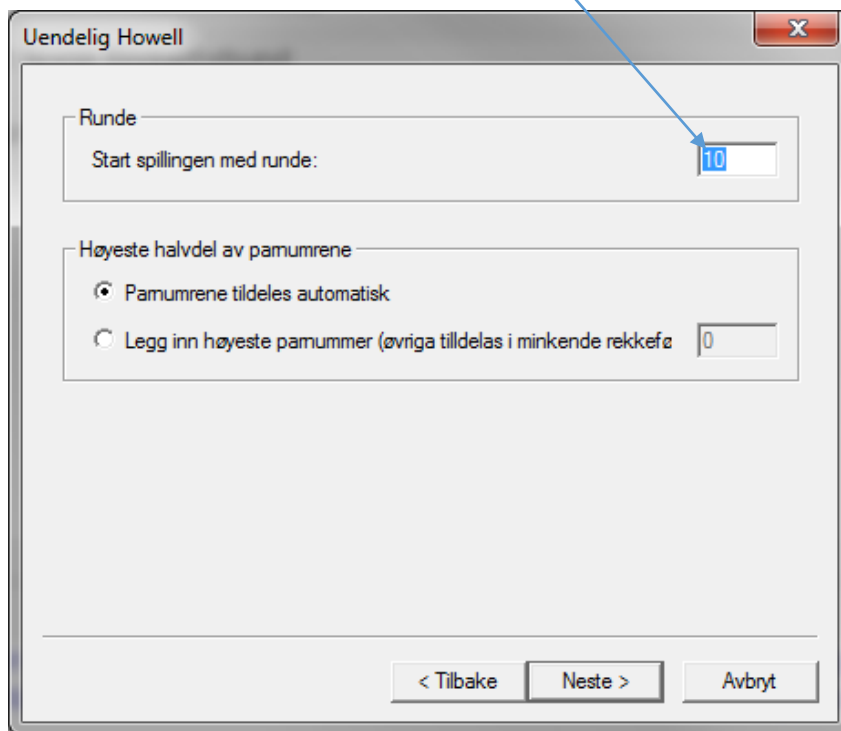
Uendelig Howell

Runde

Start spillingen med runde: 10

Høyeste halvdel av parnumrene

Parnumrene tildeles automatisk

Legg inn høyeste parnummer (øvriga tilldelas i minkende rekkefø 0

< Tilbake

Neste >

Avbryt